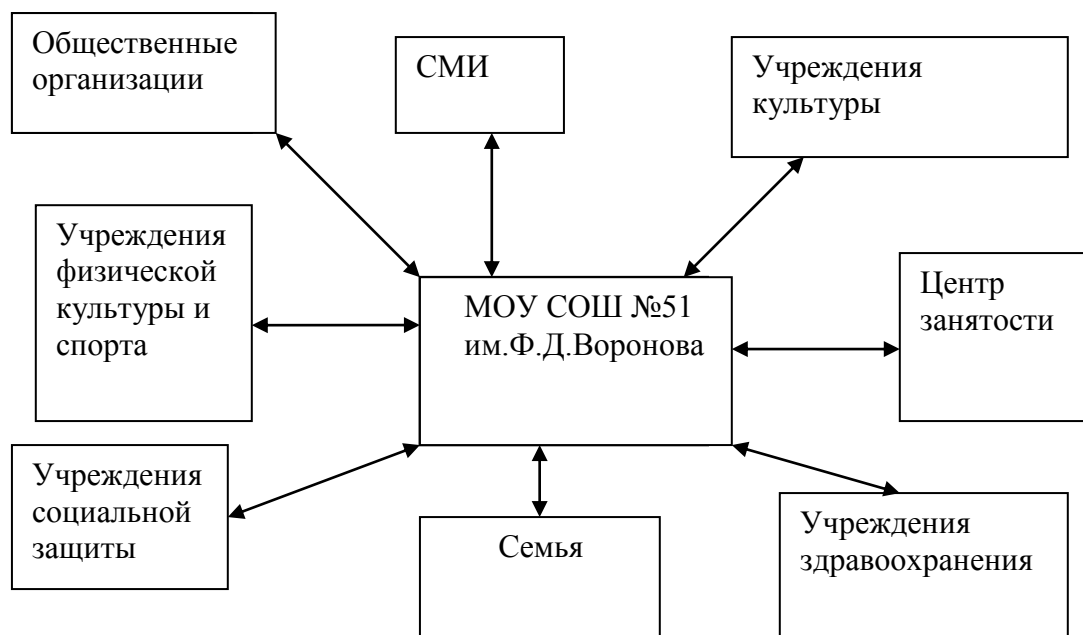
Общественные организации

СМИ

Учреждения культуры

Учреждения физической культуры и спорта

МОУ СОШ №51 им.Ф.Д.Воронова

Центр занятости

Учреждения социальной защиты

Семья

Учреждения здравоохранения